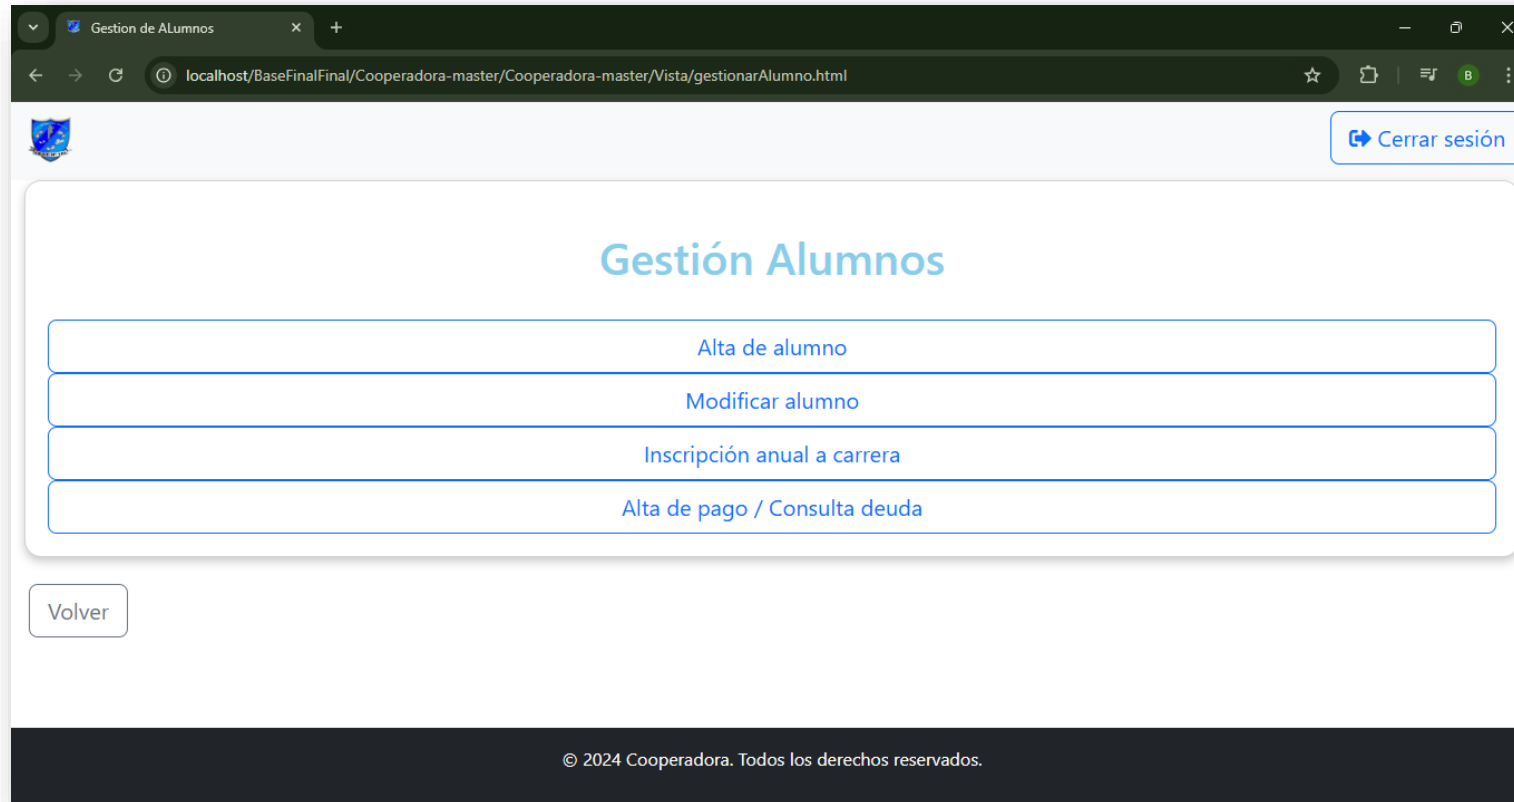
Gestion de ALumnos

localhost/BaseFinalFinal/Cooperadora-master/Cooperadora-master/Vista/gestionarAlumno.html

B

Cerrar sesión

Gestión Alumnos

Alta de alumno

Modificar alumno

Inscripción anual a carrera

Alta de pago / Consulta deuda

Volver

© 2024 Cooperadora. Todos los derechos reservados.